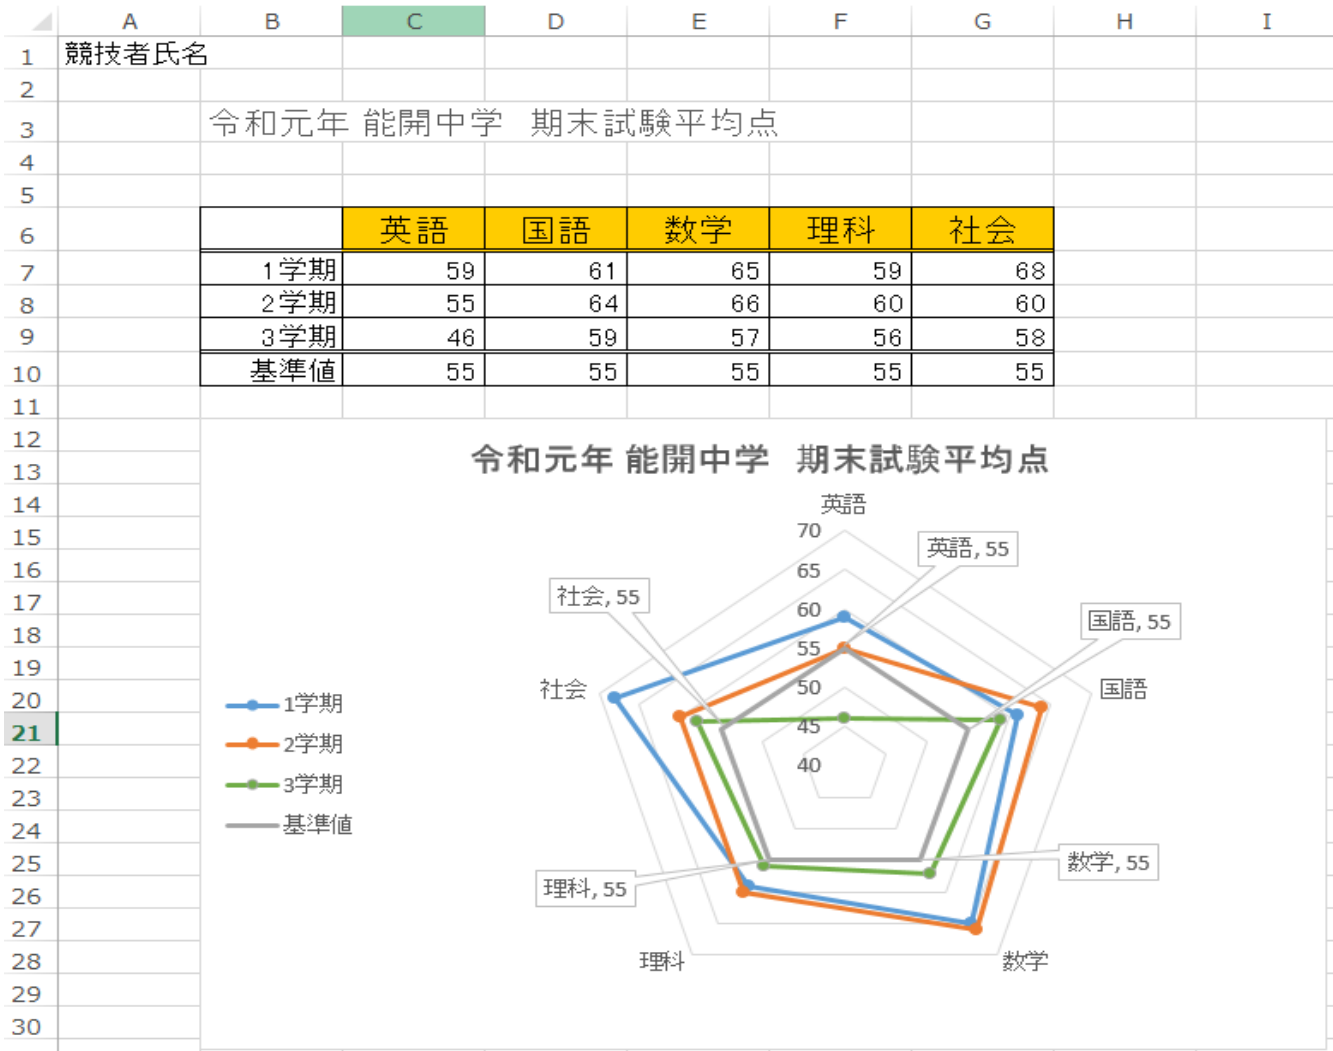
| | A | B | C | D | E | F | G | H | I |
|---|---|---|---|---|---|---|---|---|---|
| 1 | 競技者氏名 | | | | | | | | |
| 2 | | | | | | | | | |
| 3 | | 令和元年 能開中学　期末試験平均点 | | | | | | | |
| 4 | | | | | | | | | |
| 5 | | | | | | | | | |
| 6 | | | 英語 | 国語 | 数学 | 理科 | 社会 | | |
| 7 | | 1学期 | 59 | 61 | 65 | 59 | 68 | | |
| 8 | | 2学期 | 55 | 64 | 66 | 60 | 60 | | |
| 9 | | 3学期 | 46 | 59 | 57 | 56 | 58 | | |
| 10 | | 基準値 | 55 | 55 | 55 | 55 | 55 | | |
| 11 | | | | | | | | | |

12
13
14
15
16
17
18
19
20
21
22
23
24
25
26
27
28
29
30

令和元年 能開中学　期末試験平均点

英語
70
65
60
55
50
45
40
英語, 55
社会, 55
国語, 55
社会
国語
数学, 55
理科, 55
理科
数学

1学期
2学期
3学期
基準値